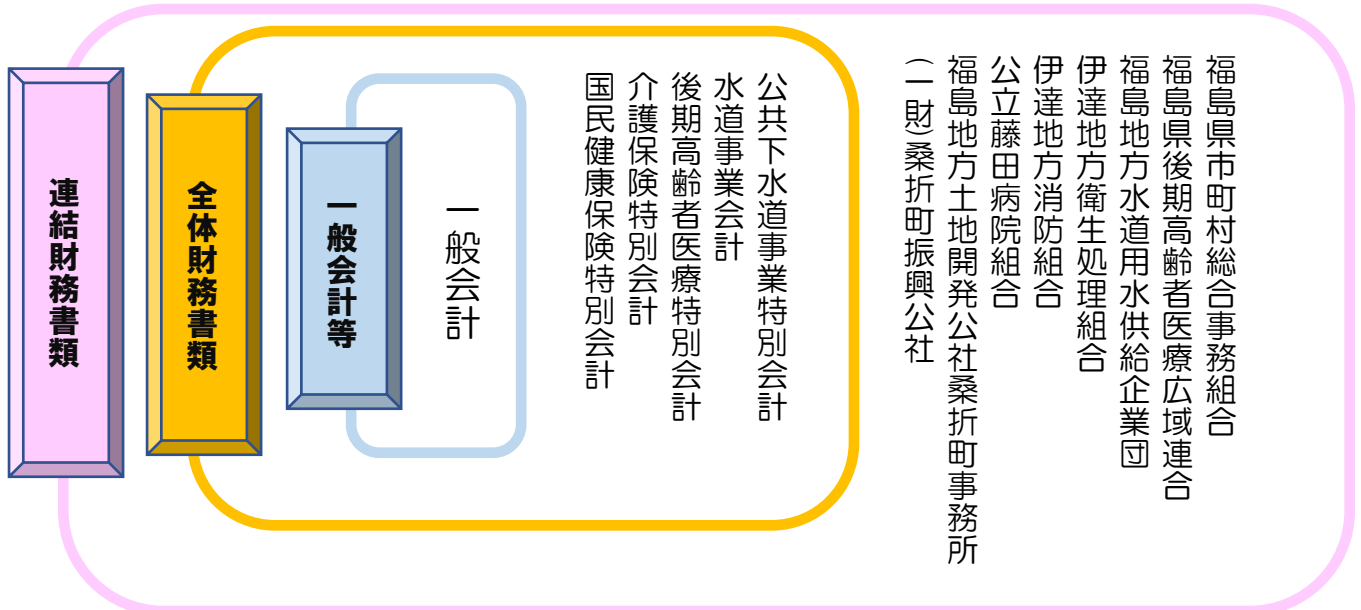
連結財務書類

全体財務書類

一般会計等

一般会計

公共下水道事業特別会計
水道事業会計
後期高齢者医療特別会計
介護保険特別会計
国民健康保険特別会計

福島県市町村総合事務組合
福島県後期高齢者医療広域連合
福島地方水道用水供給企業団
伊達地方衛生処理組合
伊達地方消防組合
公立藤田病院組合
福島地方土地開発公社桑折町事務所
(一財)桑折町振興公社